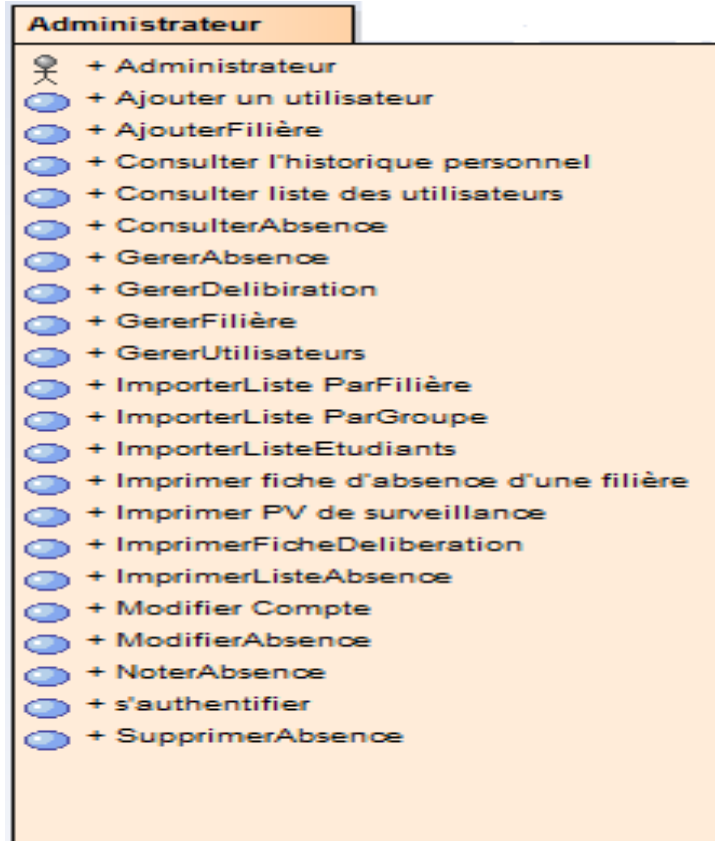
Administrateur

+ Administrateur
+ Ajouter un utilisateur
+ AjouterFilière
+ Consulter l'historique personnel
+ Consulter liste des utilisateurs
+ ConsulterAbsence
+ GererAbsence
+ GererDelibiration
+ GererFilière
+ GererUtilisateurs
+ ImporterListe ParFilière
+ ImporterListe ParGroupe
+ ImporterListeEtudiants
+ Imprimer fiche d'absence d'une filière
+ Imprimer PV de surveillance
+ ImprimerFicheDeliberation
+ ImprimerListeAbsence
+ Modifier Compte
+ ModifierAbsence
+ NoterAbsence
+ s'authentifier
+ SupprimerAbsence